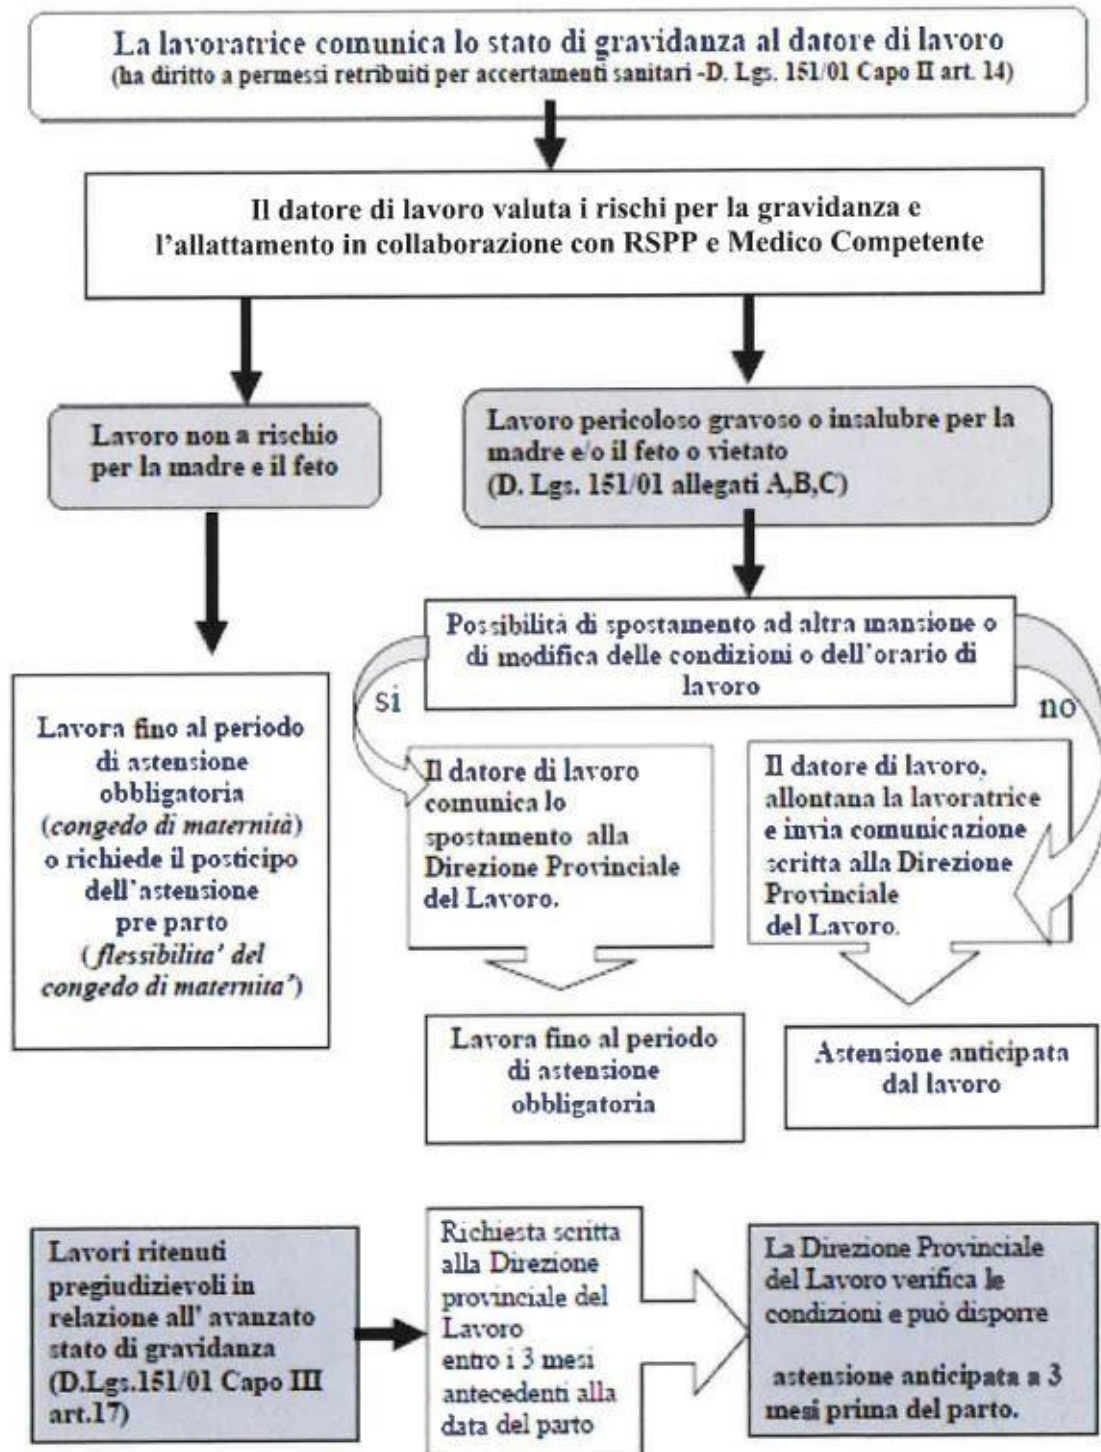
La lavoratrice comunica lo stato di gravidanza al datore di lavoro
(ha diritto a permessi retribuiti per accertamenti sanitari -D. Lgs. 151/01 Capo II art. 14)

Il datore di lavoro valuta i rischi per la gravidanza e l'allattamento in collaborazione con RSPP e Medico Competente

Lavoro non a rischio per la madre e il feto

Lavoro pericoloso gravoso o insalubre per la madre e/o il feto o vietato
(D. Lgs. 151/01 allegati A,B,C)

Lavora fino al periodo di astensione obbligatoria (*congedo di maternità*) o richiede il posticipo dell'astensione pre parto (*flessibilita' del congedo di maternita'*)

Possibilità di spostamento ad altra mansione o di modifica delle condizioni o dell'orario di lavoro

si

no

Il datore di lavoro comunica lo spostamento alla Direzione Provinciale del Lavoro.

Il datore di lavoro, allontana la lavoratrice e invia comunicazione scritta alla Direzione Provinciale del Lavoro.

Lavora fino al periodo di astensione obbligatoria

Astensione anticipata dal lavoro

Lavori ritenuti pregiudizievoli in relazione all' avanzato stato di gravidanza (D.Lgs.151/01 Capo III art.17)

Richiesta scritta alla Direzione provinciale del Lavoro entro i 3 mesi antecedenti alla data del parto

La Direzione Provinciale del Lavoro verifica le condizioni e può disporre

astensione anticipata a 3 mesi prima del parto.